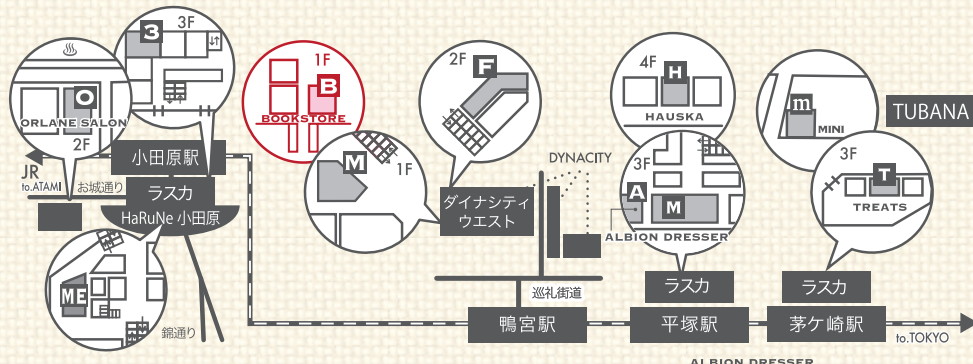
3
3F
O
ORLANE SALON
2F
JR
to.ATAMI
お城通り
小田原駅
ラスカ
HaRuNe 小田原
ME
錦通り
1F
B
BOOKSTORE
M
1F
2F
F
ダイナシティ
ウエスト
DYNACITY
巡礼街道
鴨宮駅
4F
H
HAUSKA
3F
A
M
ALBION DRESSER
ラスカ
平塚駅
m
MINI
TUBANA
3F
T
TREATS
ラスカ
茅ケ崎駅
to.TOKYO
ALBION DRESSER